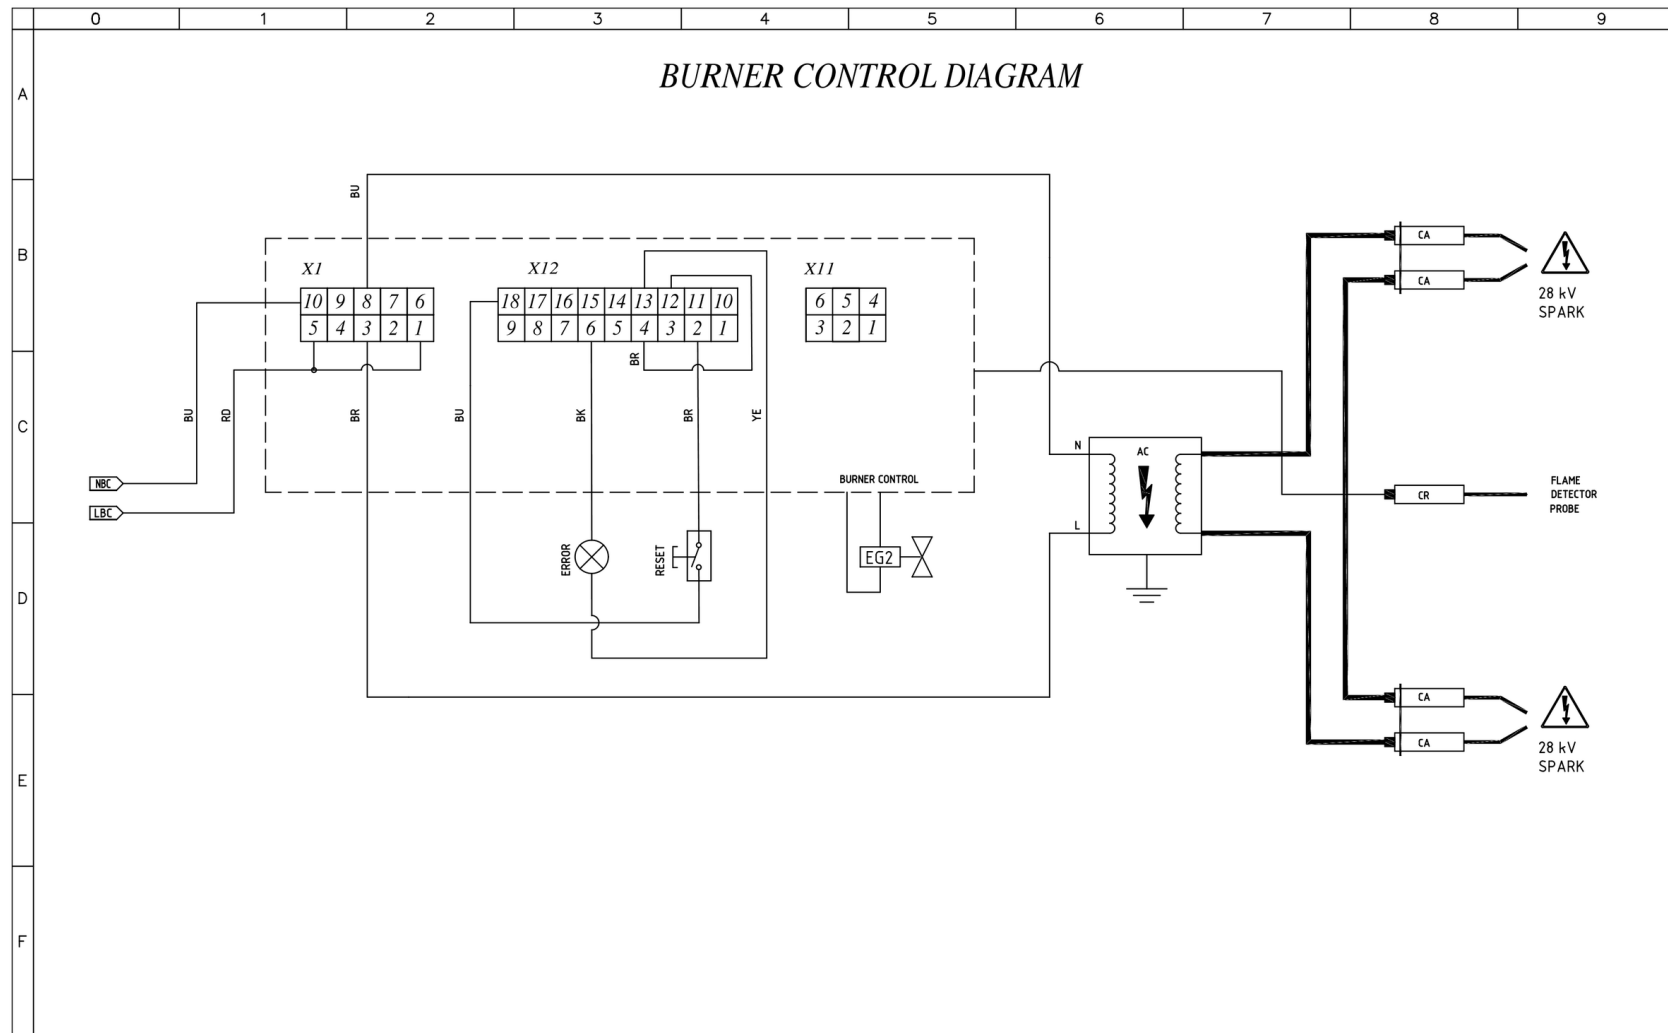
0 1 2 3 4 5 6 7 8 9

A
B
C
D
E
F

BURNER CONTROL DIAGRAM

BU

X1

| 10 | 9 | 8 | 7 | 6 |
|---|---|---|---|---|
| 5 | 4 | 3 | 2 | 1 |

X12

| 18 | 17 | 16 | 15 | 14 | 13 | 12 | 11 | 10 |
|---|---|---|---|---|---|---|---|---|
| 9 | 8 | 7 | 6 | 5 | 4 | 3 | 2 | 1 |

X11

| 6 | 5 | 4 |
|---|---|---|
| 3 | 2 | 1 |

BR

BU RD BR BU BK BR YE

NBC
LBC

BURNER CONTROL

ERROR
RESET
EG2

N
L
AC

CA
CA
28 kV SPARK

CR
FLAME DETECTOR PROBE

CA
CA
28 kV SPARK